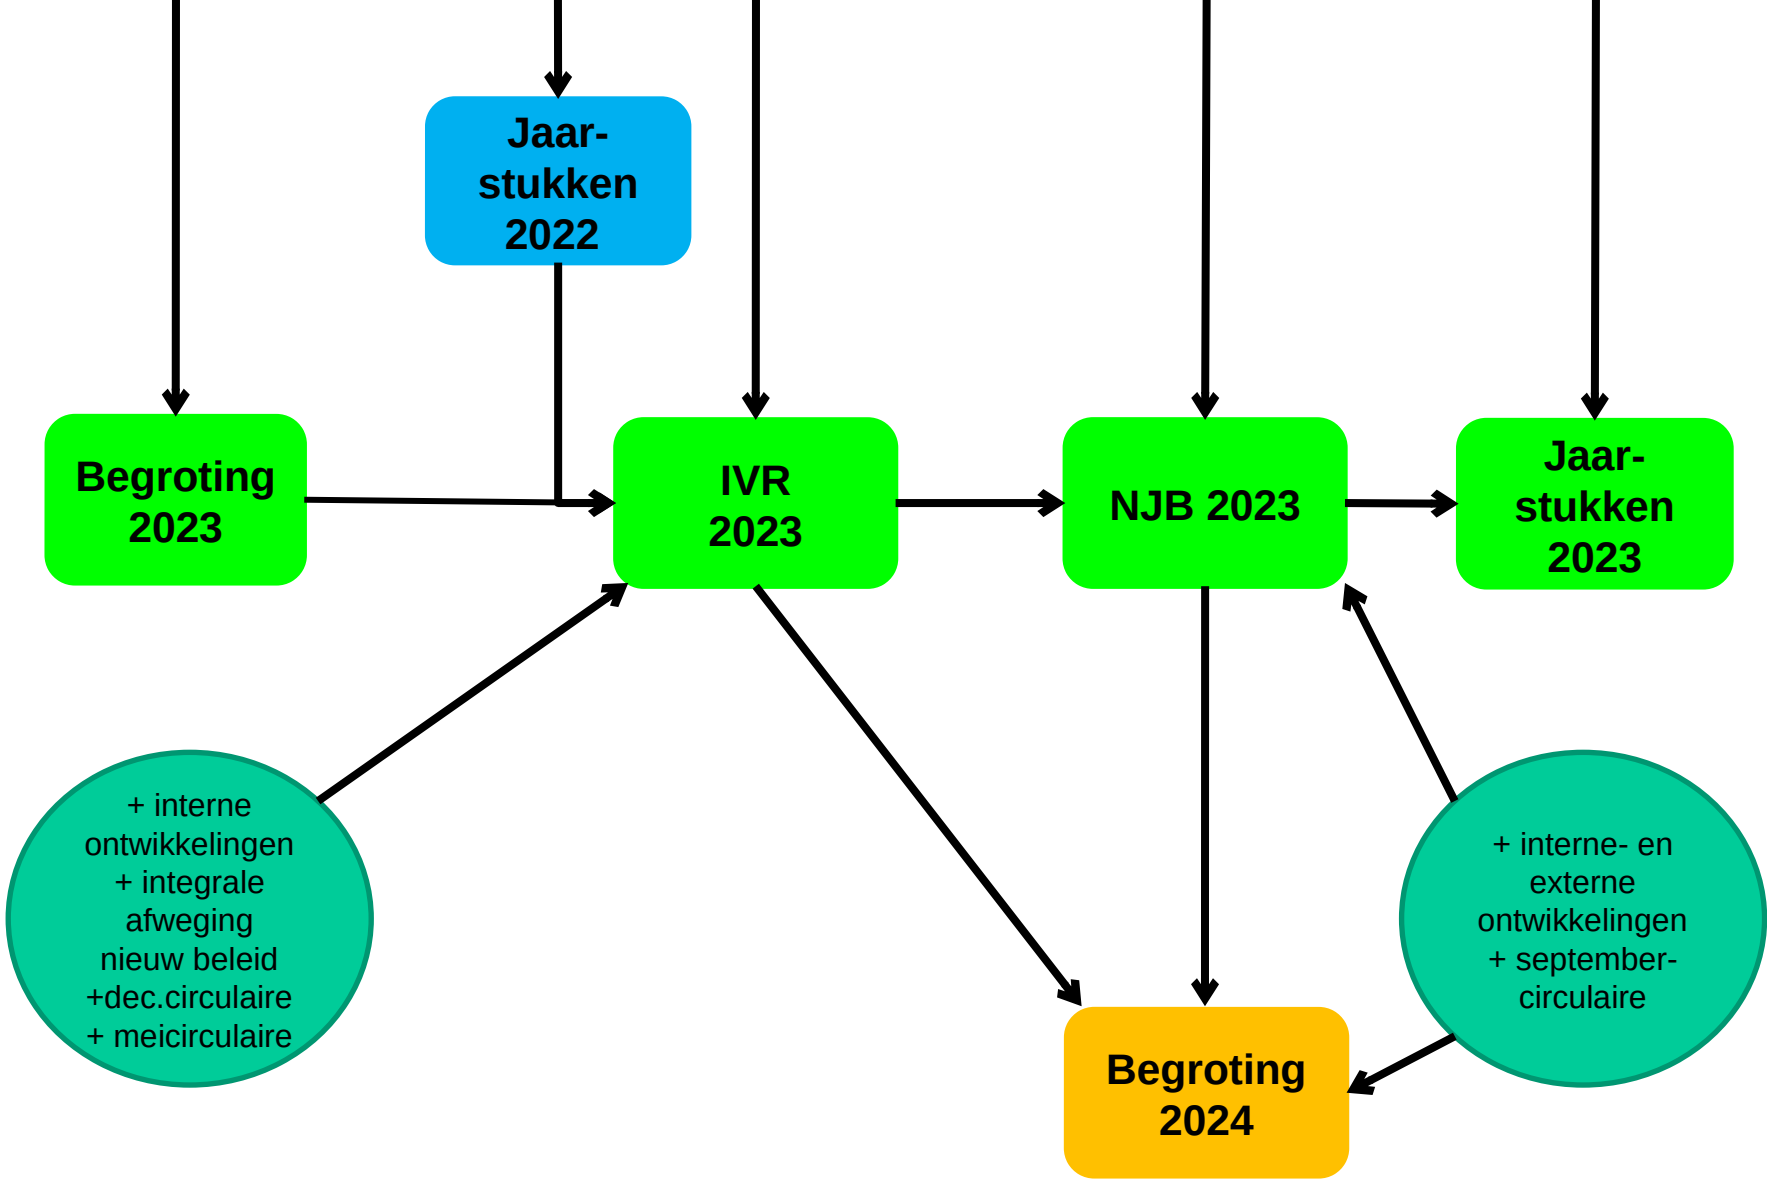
Jaar-
stukken
2022

Begroting
2023

IVR
2023

NJB 2023

Jaar-
stukken
2023

+ interne
ontwikkelingen
+ integrale
afweging
nieuw beleid
+dec.circulaire
+ meicirculaire

+ interne- en
externe
ontwikkelingen
+ september-
circulaire

Begroting
2024